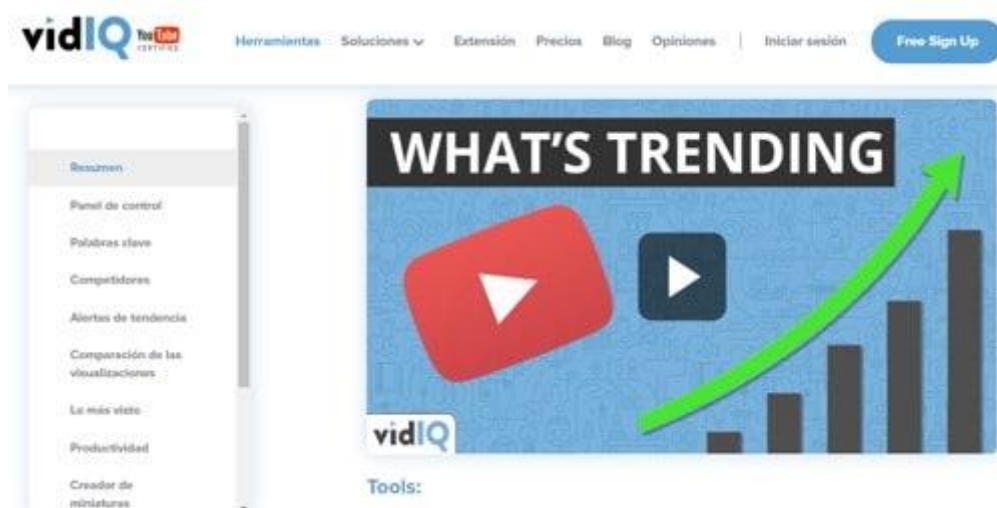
vidIQ YouTube CERTIFIED

Herramientas Soluciones Extensión Precios Blog Opiniones Iniciar sesión Free Sign Up

Resumen

Panel de control

Palabras clave

Competidores

Alertas de tendencia

Comparación de las visualizaciones

Lo más visto

Productividad

Creador de miniaturas

WHAT'S TRENDING

vidIQ

Tools: